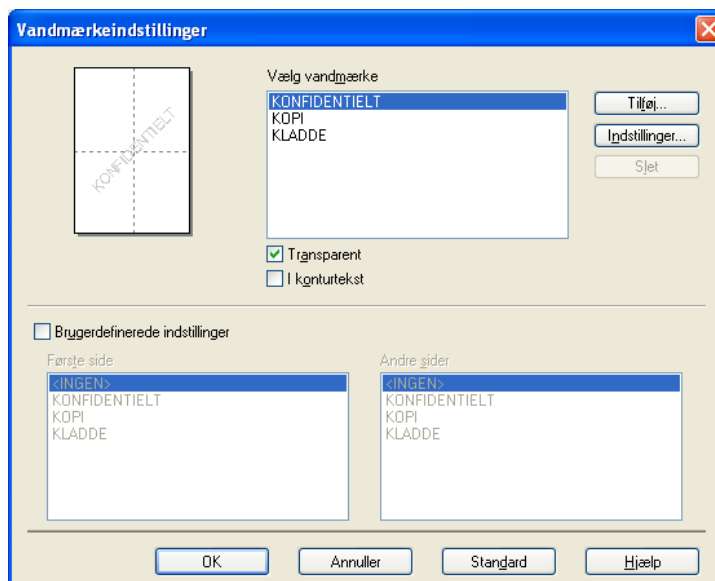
Vandmærkeindstillinger

KONFIDENTIELT

Vælg vandmærke

KONFIDENTIELT
KOPI
KLADDE

Tilføj...
Indstillinger...
Slet

Transparent
I konturtekst

Brugerdefinerede indstillinger

Første side
<INGEN>
KONFIDENTIELT
KOPI
KLADDE

Andre sider
<INGEN>
KONFIDENTIELT
KOPI
KLADDE

OK
Annuller
Standard
Hjælp